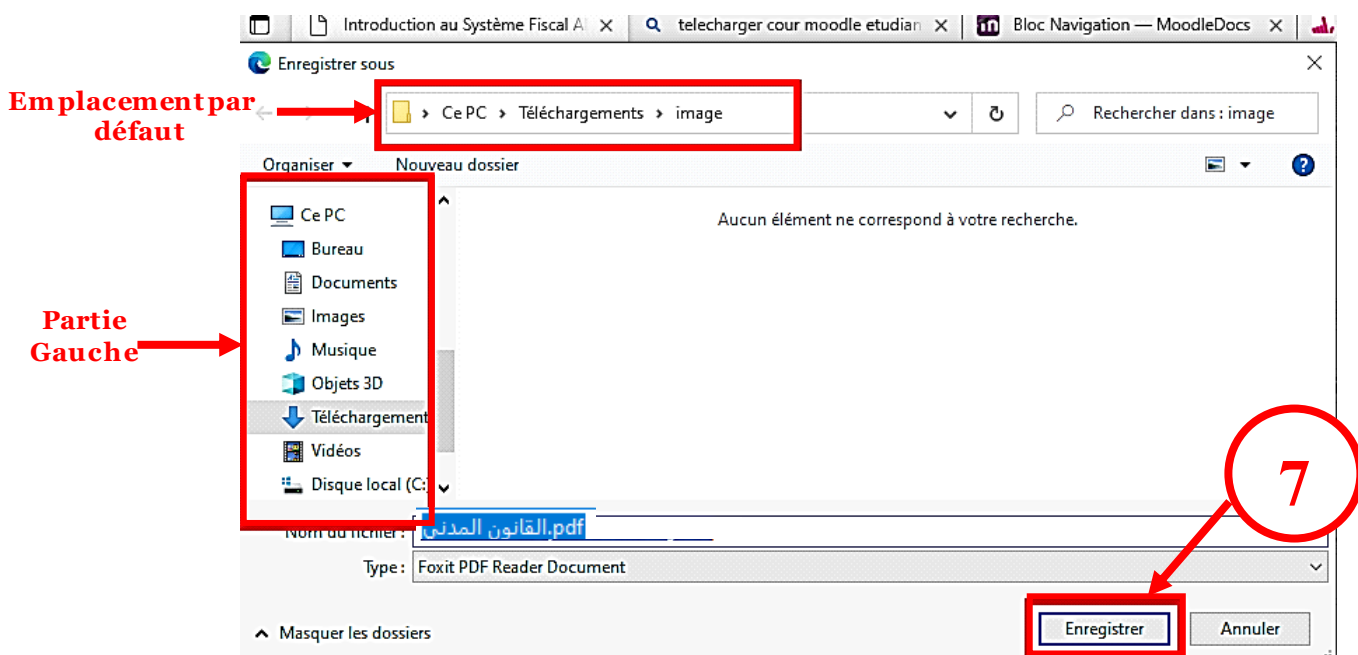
Introduction au Système Fiscal A
telecharger cour moodle etudian
Bloc Navigation — MoodleDocs

Enregistrer sous

Emplacement par défaut

Ce PC › Téléchargements › image

Rechercher dans : image

Organiser ▾ Nouveau dossier

Aucun élément ne correspond à votre recherche.

Partie Gauche

Ce PC
Bureau
Documents
Images
Musique
Objets 3D
Téléchargement
Vidéos
Disque local (C:

Nom du fichier : القانون المدني.pdf

Type : Foxit PDF Reader Document

7

Masquer les dossiers

Enregistrer
Annuler